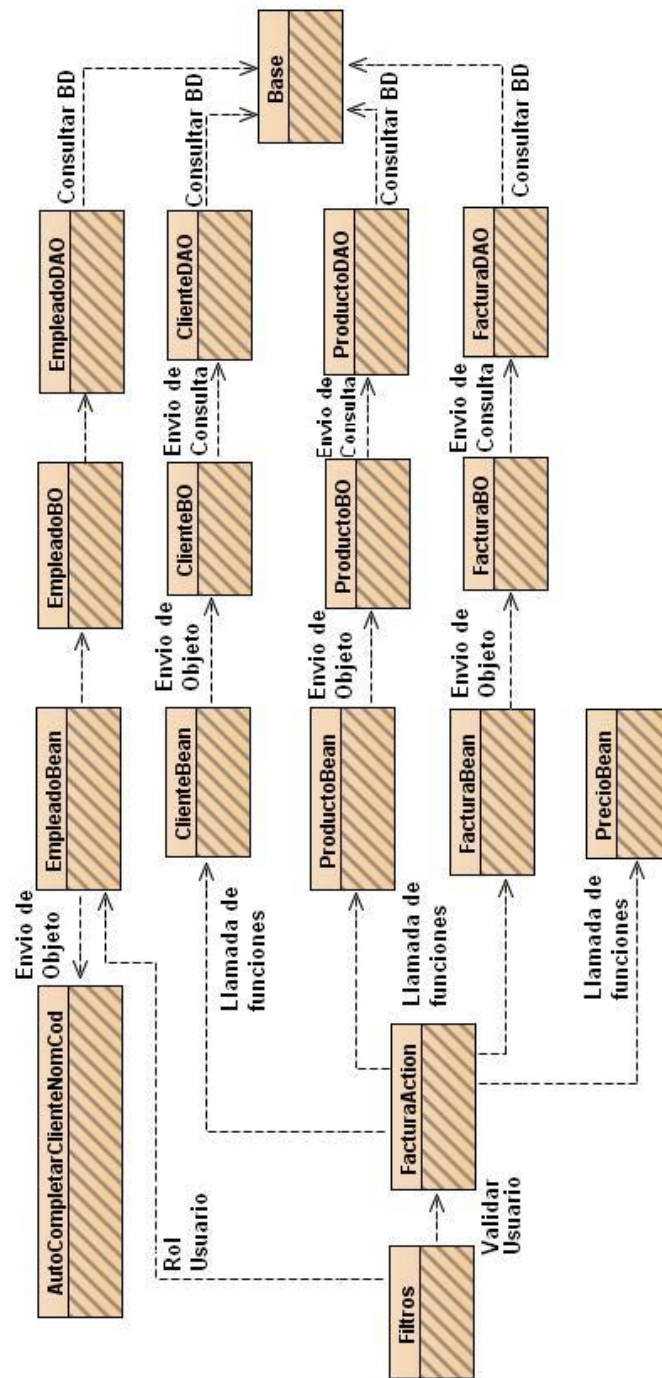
Base

Consultar BD
Consultar BD
Consultar BD
Consultar BD

EmpleadoDAO
ClienteDAO
ProductoDAO
FacturaDAO

Envio de Consulta
Envio de Consulta
Envio de Consulta

EmpleadoBO
ClienteBO
ProductoBO
FacturaBO

Envio de Objeto
Envio de Objeto
Envio de Objeto

EmpleadoBean
ClienteBean
ProductoBean
FacturaBean
PrecioBean

Envio de Objeto

Llamada de funciones
Llamada de funciones
Llamada de funciones

AutoCompletarClienteNomCod

Rol Usuario

FacturaAction

Validar Usuario

Filtros